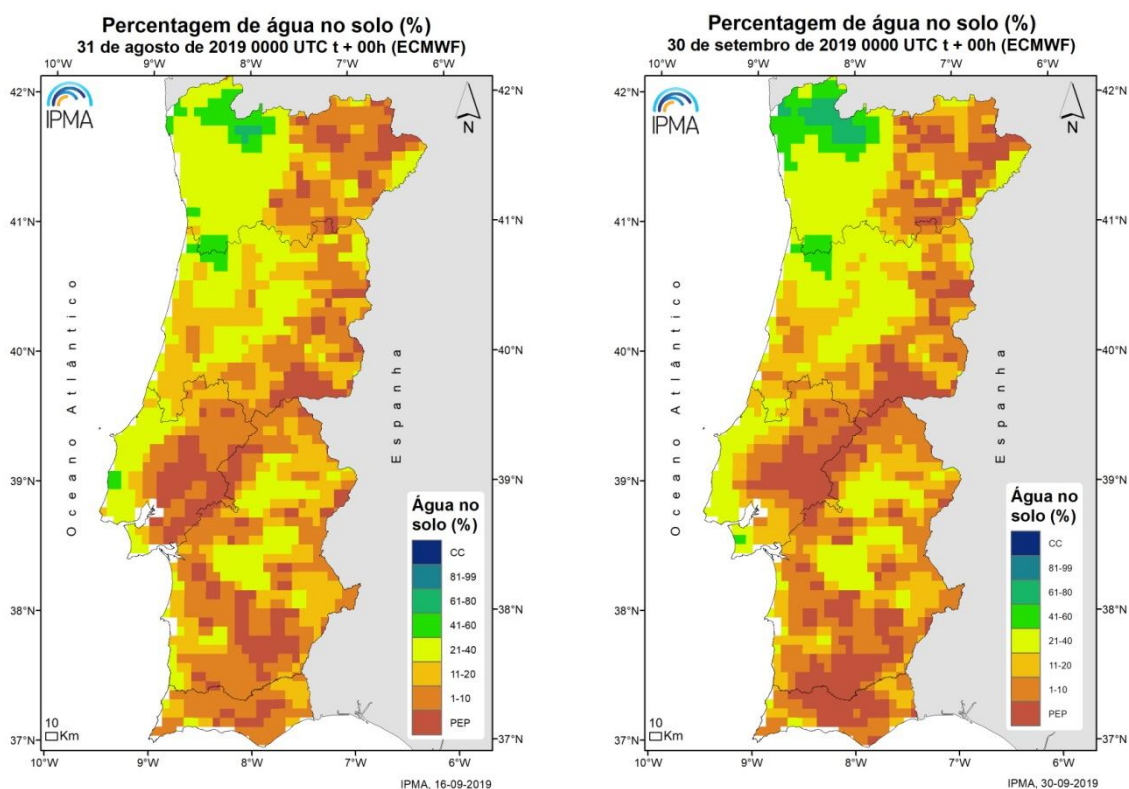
Percentagem de água no solo (%)
31 de agosto de 2019 0000 UTC t + 00h (ECMWF)

10°W 9°W 8°W 7°W 6°W

42°N 41°N 40°N 39°N 38°N 37°N

IPMA

N

Oceano Atlântico

Espanha

Água no solo (%)

CC
81-99
61-80
41-60
21-40
11-20
1-10
PEP

10
Km

10°W 9°W 8°W 7°W 6°W

IPMA, 16-09-2019

Percentagem de água no solo (%)
30 de setembro de 2019 0000 UTC t + 00h (ECMWF)

10°W 9°W 8°W 7°W 6°W

42°N 41°N 40°N 39°N 38°N 37°N

IPMA

N

Oceano Atlântico

Espanha

Água no solo (%)

CC
81-99
61-80
41-60
21-40
11-20
1-10
PEP

10
Km

10°W 9°W 8°W 7°W 6°W

IPMA, 30-09-2019